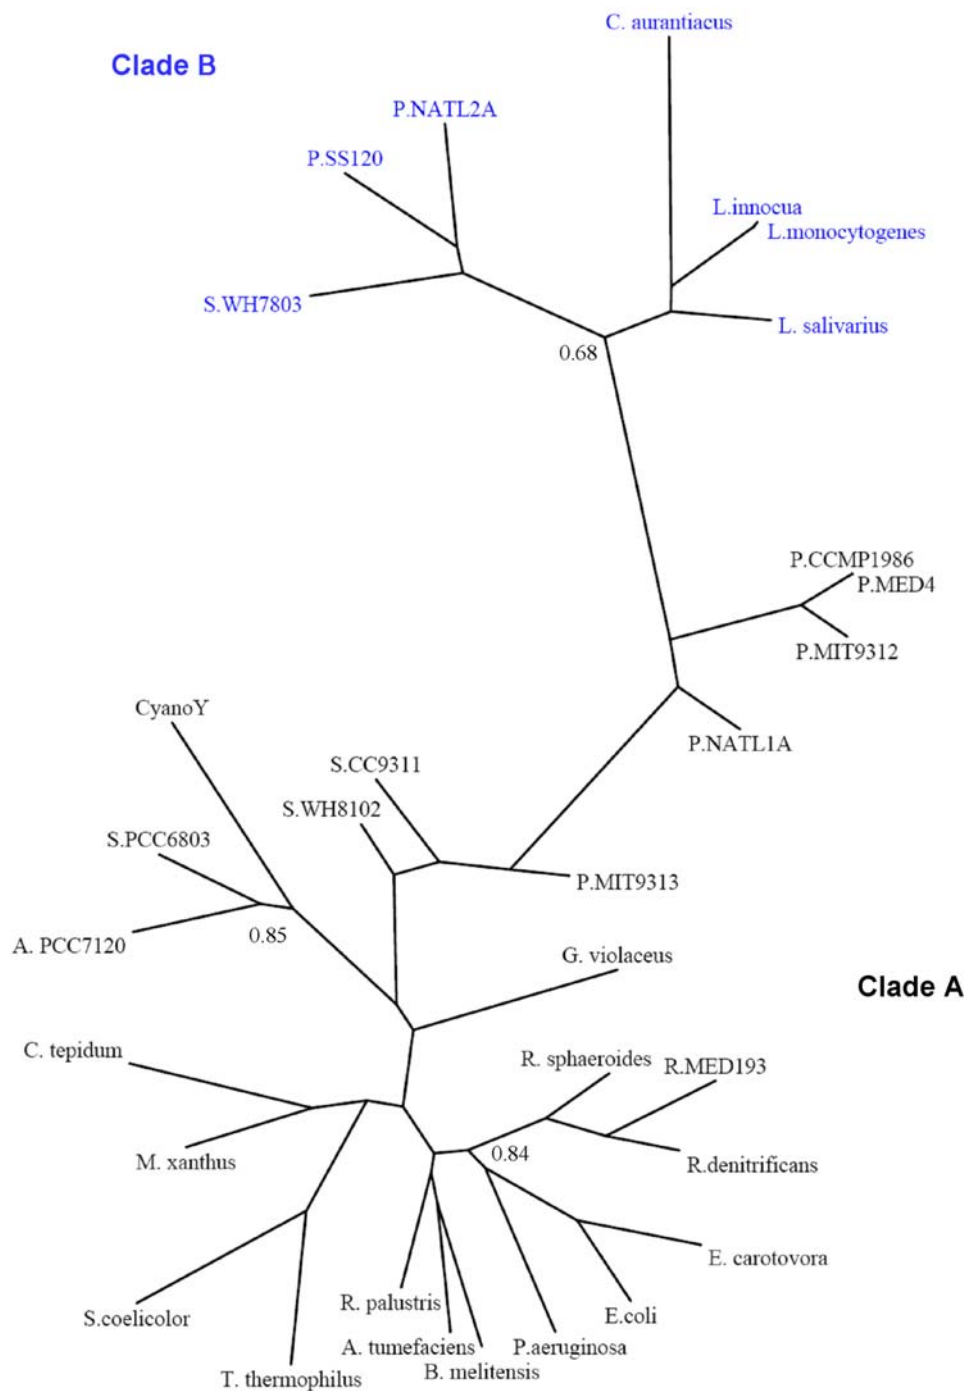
Clade B

C. aurantiacus

P.NATL2A

P.SS120

L.innocua

L.monocytogenes

S.WH7803

L. salivarius

0.68

P.CCMP1986

P.MED4

P.MIT9312

CyanoY

P.NATL1A

S.CC9311

S.WH8102

S.PCC6803

P.MIT9313

A. PCC7120

0.85

G. violaceus

Clade A

C. tepidum

R. sphaeroides

R.MED193

M. xanthus

0.84

R.denitrificans

E. carotovora

S.coelicolor

R. palustris

E.coli

A. tumefaciens

P.aeruginosa

B. melitensis

T. thermophilus